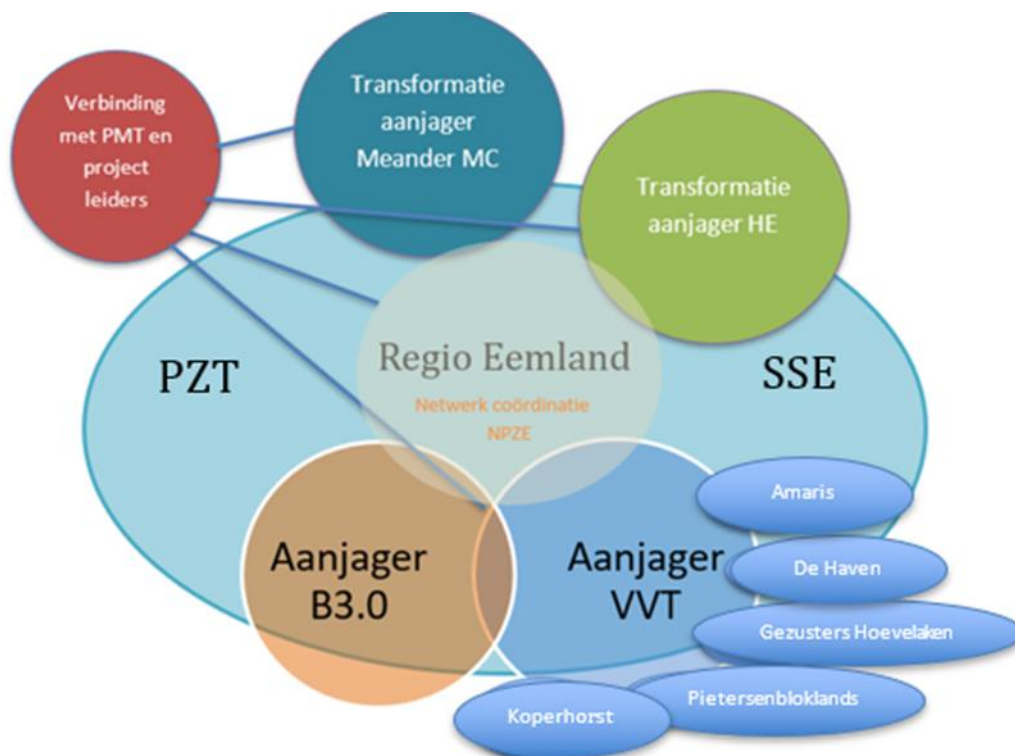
Verbinding met PMT en project leiders

Transformatie aanjager Meander MC

Transformatie aanjager HE

PZT

Regio Eemland

Netwerk coördinatie NPZE

SSE

Aanjager B3.0

Aanjager VVT

Amaris

De Haven

Gezusters Hoevelaken

Pietersenbloklands

Koperhorst